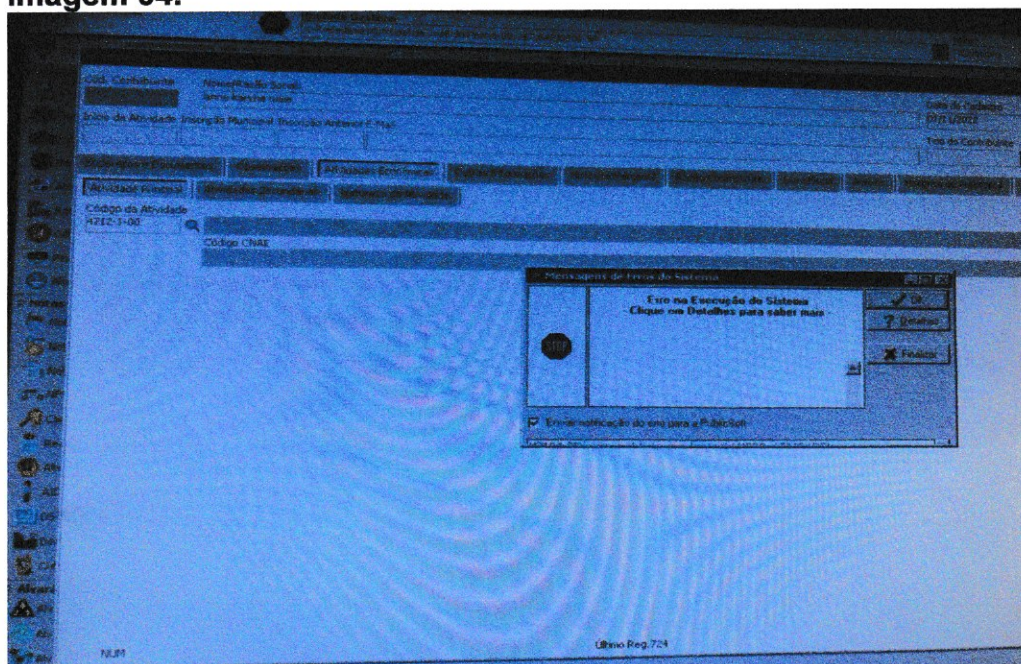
Imagem 04:

Cód. Contribuinte
Nome/Razão Social
Início da Atividade Inscrição Municipal Inscrição Anterior/ Mat.
Data de Cadastro
07/11/2022
Tipo de Contribuinte

Atividade Principal
Código da Atividade
4712-1-00
Código CNAE

Mensagens de Erros do Sistema
Erro na Execução do Sistema
- Clique em Detalhes para saber mais -
STOP
Ok
? Detalhes
Finalizar
Enviar notificação do erro para a Publicon

NUM
Último Reg. 724